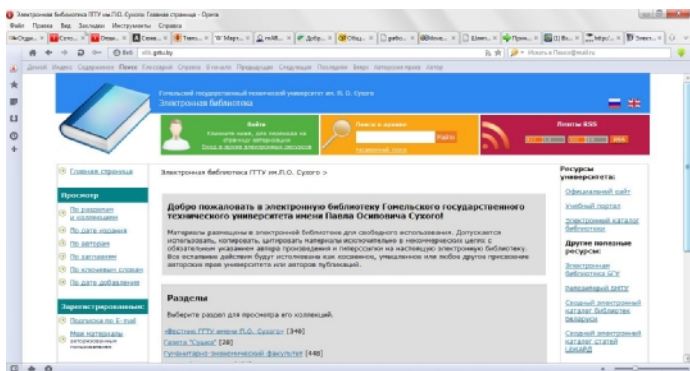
Электронная библиотека ГГТУ им.П.О. Сухого: Главная страница - Opera

Файл Правка Вид Закладки Инструменты Справка

elib.gstu.by

Домой Индекс Содержание Поиск Глоссарий Справка В начало Предыдущая Следующая Последняя Вверх Авторские права Автор

Гомельский государственный технический университет им. П. О. Сухого
Электронная библиотека

Войти
Хранилище, где можно добавить материалы в депозитарий авторов
Вход в архив электронных ресурсов

Поиск в архиве
Найти
Расширенный поиск

Ленты RSS

Главная страница

Просмотр
По разделам и коллекциям
По дате издания
По авторам
По заглавиям
По ключевым словам
По дате добавления

Зарегистрированным:
Подписка по E-mail
Мои материалы
авторизованным пользователям

Электронная библиотека ГГТУ им.П.О. Сухого >

Добро пожаловать в электронную библиотеку Гомельского государственного технического университета имени Павла Осиповича Сухого!

Материалы размещены в электронной библиотеке для свободного использования. Допускается использовать, копировать, цитировать материалы исключительно в некоммерческих целях с обязательным указанием автора произведения и гиперссылки на настоящую электронную библиотеку. Все остальные действия будут истолкованы как косвенное, умышленное или любое другое присвоение авторских прав университета или авторов публикаций.

Разделы
Выберите раздел для просмотра его коллекций.
«Вестник ГГТУ имени П.О. Сухого» [340]
Газета "Сухие" [28]
Гуманитарно-экономический факультет [448]

Ресурсы университета:
Официальный сайт
Учебный портал
Электронный каталог библиотеки

Другие полезные ресурсы:
Электронная библиотека БГУ
Репозиторий БНТУ
Сводный электронный каталог библиотек Беларуси
Сводный электронный каталог статей СЭКАБ